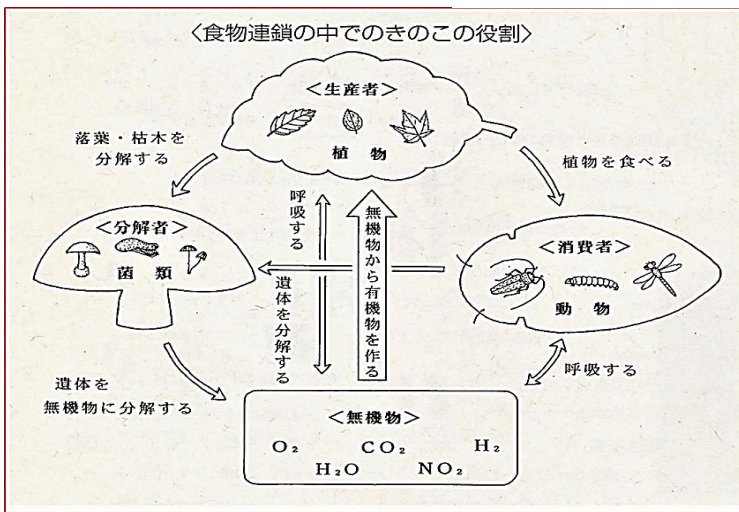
〈食物連鎖の中でのきのこの役割〉

＜生産者＞
植物

落葉・枯木を分解する

植物を食べる

＜分解者＞
菌類

呼吸する

無機物から有機物を作る

遺体を分解する

＜消費者＞
動物

呼吸する

遺体を無機物に分解する

＜無機物＞
$O_2$ $CO_2$ $H_2$
$H_2O$ $NO_2$